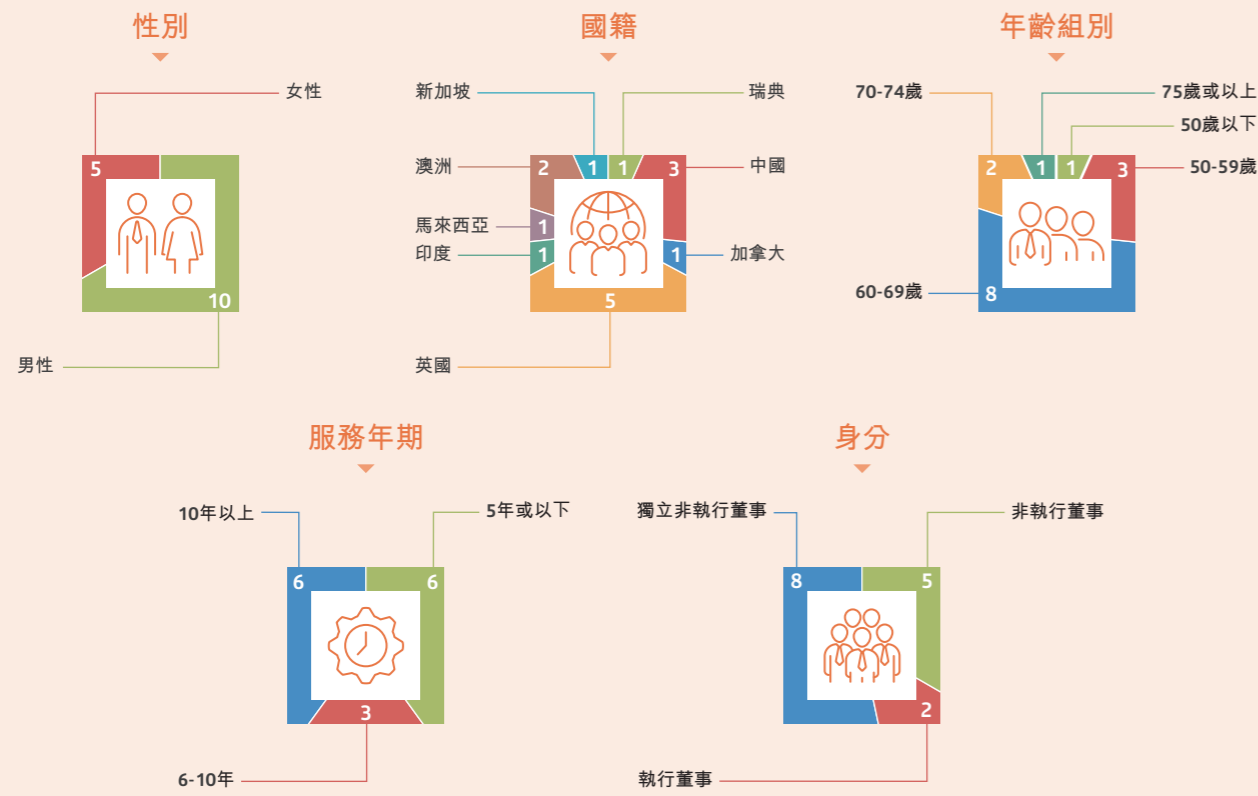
性別

女性

5

10

男性

國籍

新加坡

瑞典

澳洲

2

1

1

3

中國

馬來西亞

1

印度

1

1

加拿大

5

英國

年齡組別

70-74歲

75歲或以上

50歲以下

2

1

1

3

50-59歲

60-69歲

8

服務年期

10年以上

5年或以下

6

6

3

6-10年

身分

獨立非執行董事

非執行董事

8

5

2

執行董事